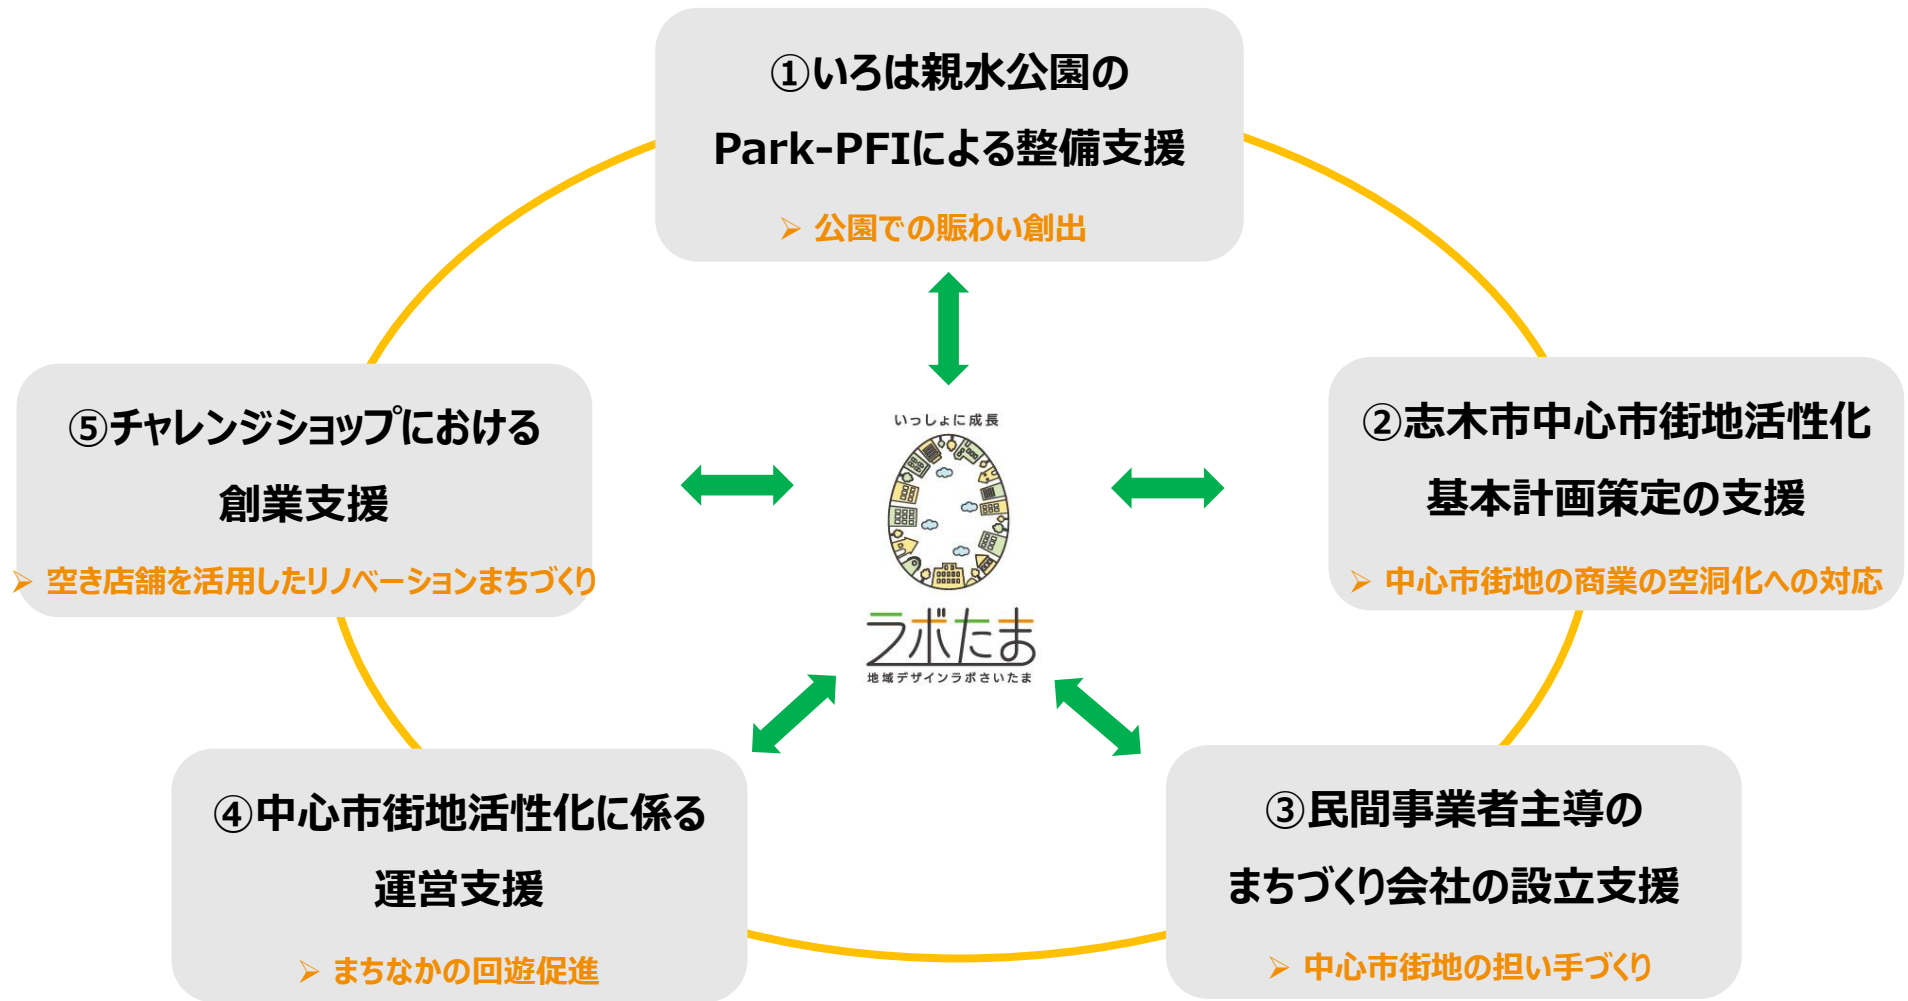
①いろは親水公園の
Park-PFIによる整備支援
➢ 公園での賑わい創出

⑤チャレンジショップにおける
創業支援
➢ 空き店舗を活用したリノベーションまちづくり

いっしょに成長
ラボたま
地域デザインラボさいたま

②志木市中心市街地活性化
基本計画策定の支援
➢ 中心市街地の商業の空洞化への対応

④中心市街地活性化に係る
運営支援
➢ まちなかの回遊促進

③民間事業者主導の
まちづくり会社の設立支援
➢ 中心市街地の担い手づくり